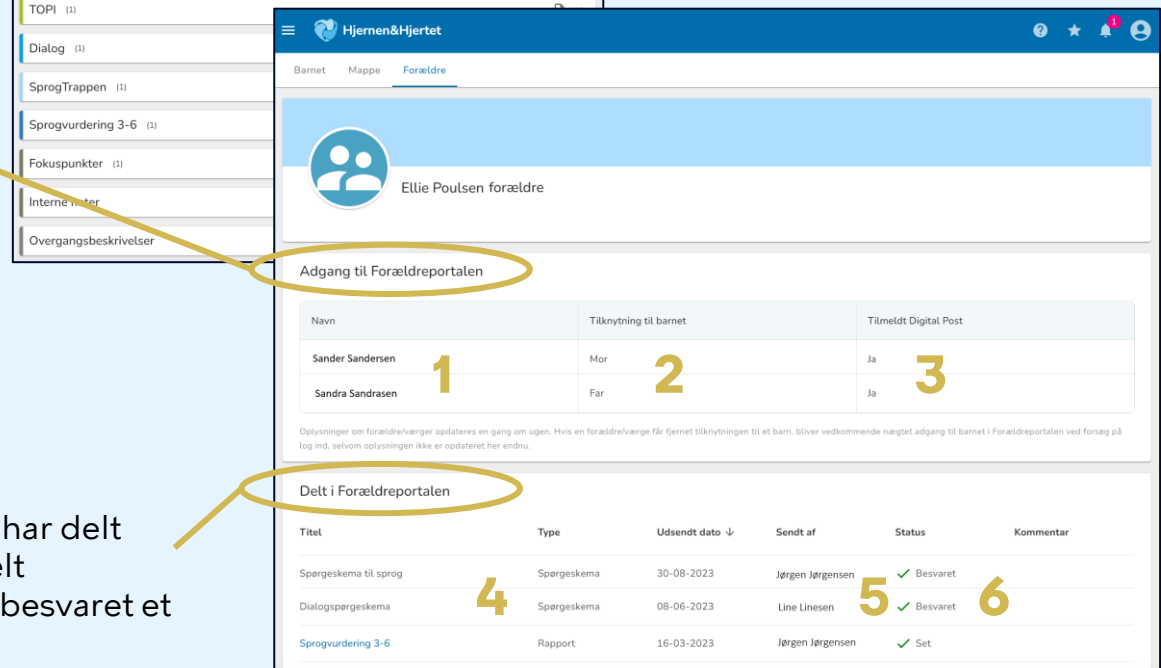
TOPI (1)
Dialog (1)
SprogTrappen (1)
Sprogvurdering 3-6 (1)
Fokuspunkter (1)
Interne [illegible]ter
Overgangsbeskrivelser

har delt
elt
besvaret et

Hjernen&Hjertet

1

Barnet Mappe Forældre

Ellie Poulsen forældre

Adgang til Forældreportalen

| Navn | Tilknytning til barnet | Tilmeldt Digital Post |
|---|---|---|
| Sander Sandersen | Mor | Ja |
| Sandra Sandrasen | Far | Ja |

1 2 3

Oplysninger om forældre/værger opdateres en gang om ugen. Hvis en forældre/værge får fjernet tilknytningen til et barn, bliver vedkommende nægtet adgang til barnet i Forældreportalen ved forsøg på log ind, selvom oplysningen ikke er opdateret her endnu.

Delt i Forældreportalen

| Titel | Type | Udsendt dato ↓ | Sendt af | Status | Kommentar |
|---|---|---|---|---|---|
| Spørgeskema til sprog | Spørgeskema | 30-08-2023 | Jørgen Jørgensen | ✓ Besvaret | |
| Dialogspørgeskema | Spørgeskema | 08-06-2023 | Line Linesen | ✓ Besvaret | |
| Sprogvurdering 3-6 | Rapport | 16-03-2023 | Jørgen Jørgensen | ✓ Set | |

4 5 6